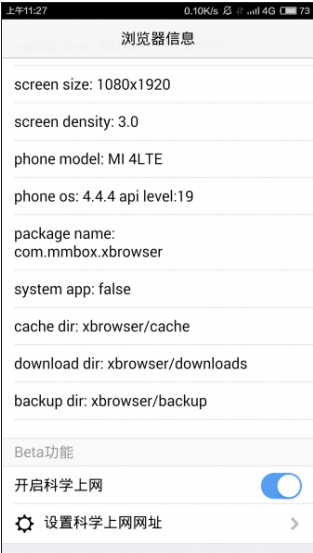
上午11:27 0.10K/s 4G 73

浏览器信息

screen size: 1080x1920

screen density: 3.0

phone model: MI 4LTE

phone os: 4.4.4 api level:19

package name: com.mmbox.xbrowser

system app: false

cache dir: xbrowser/cache

download dir: xbrowser/downloads

backup dir: xbrowser/backup

Beta功能

开启科学上网

设置科学上网网址